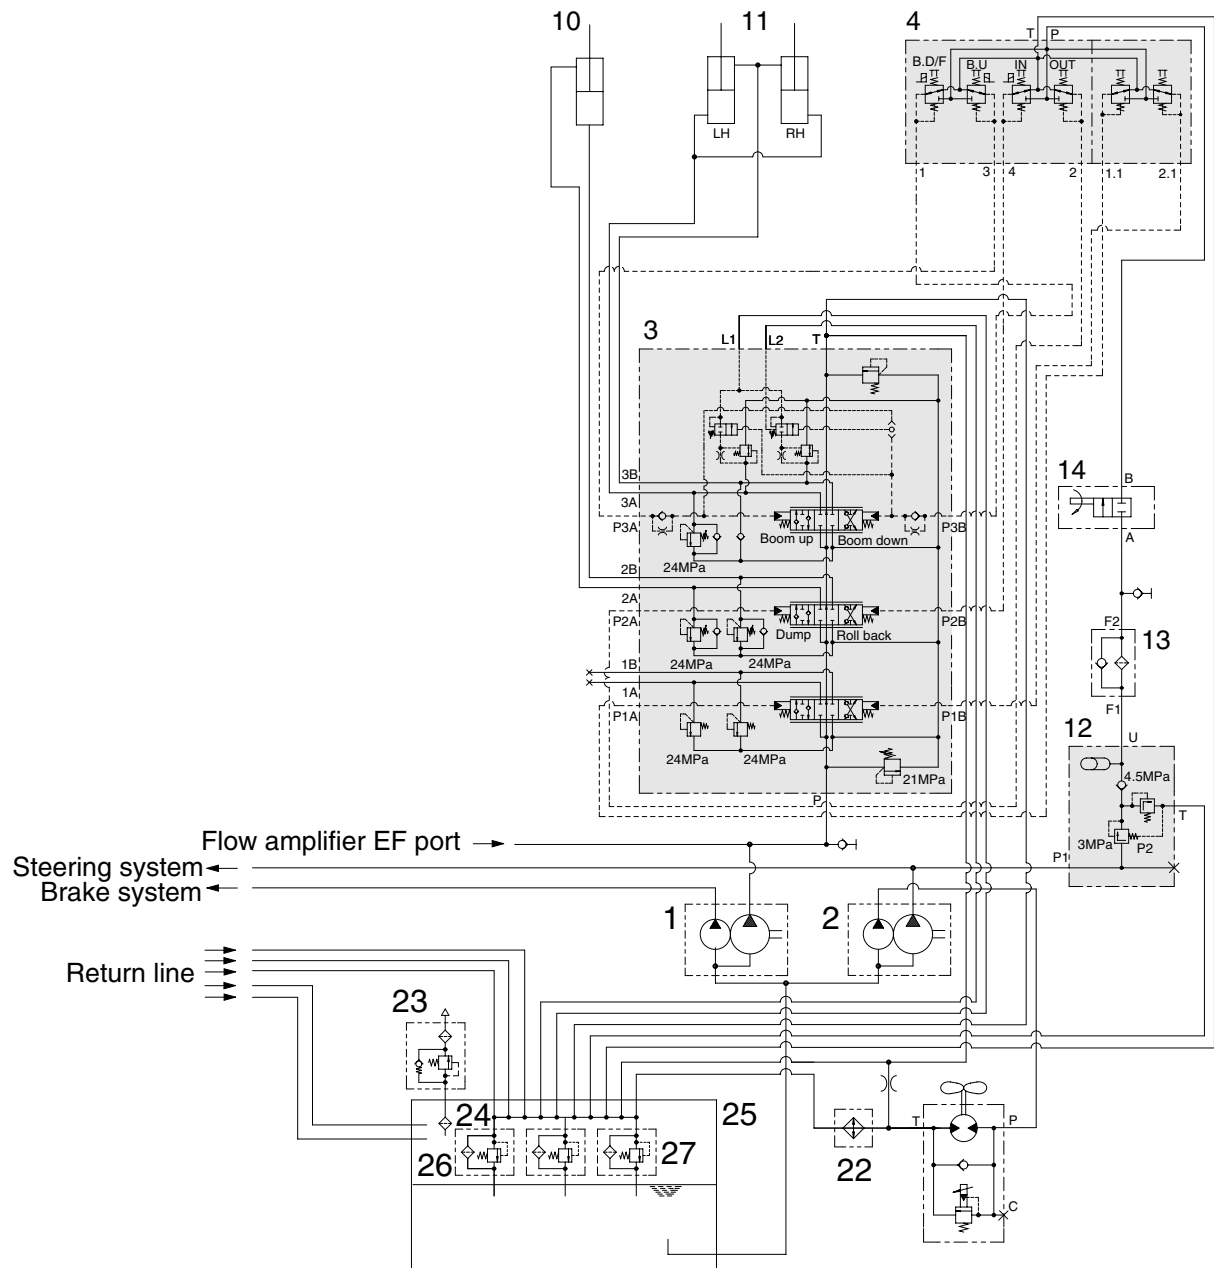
10
11
4
T P
B.D/F
B.U
IN
OUT
LH
RH
1
3
4
2
1.1
2.1
3
L1
L2
T
3B
3A
P3A
Boom up
Boom down
P3B
24MPa
2B
2A
P2A
Dump
Roll back
P2B
1B
24MPa
24MPa
1A
P1A
P1B
24MPa
24MPa
21MPa
P
14
B
A
F2
13
F1
12
U
4.5MPa
T
3MPa
P2
P1
Flow amplifier EF port
Steering system
Brake system
1
2
Return line
23
24
25
26
27
22
T
P
C